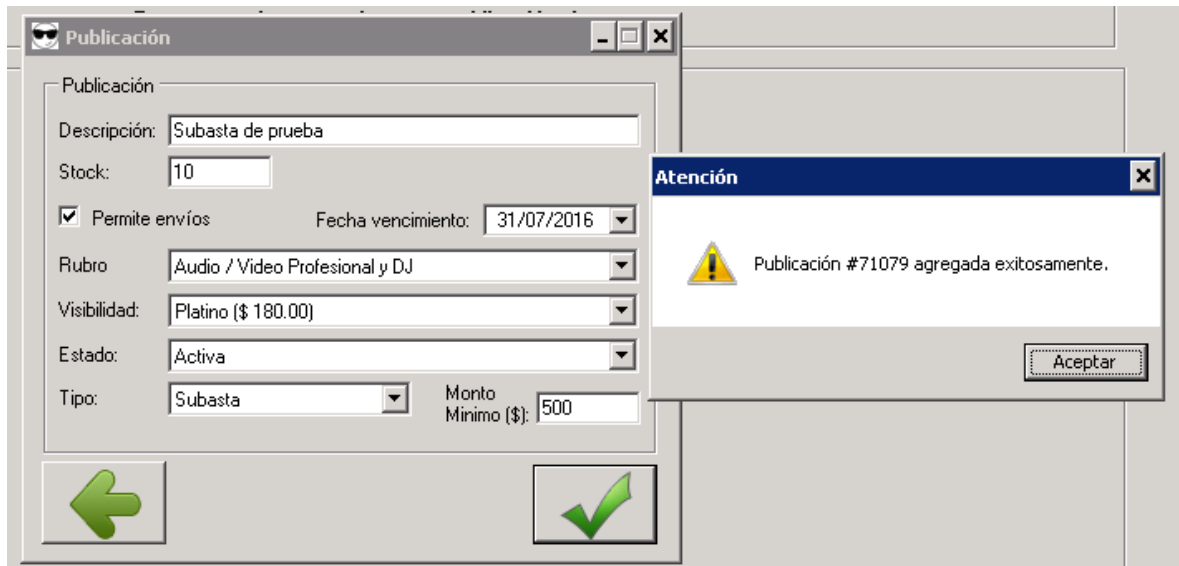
Publicación

Publicación

Descripción: Subasta de prueba

Stock: 10

Permite envíos

Fecha vencimiento: 31/07/2016

Rubro Audio / Video Profesional y DJ

Visibilidad: Platino ($ 180.00)

Estado: Activa

Tipo: Subasta

Monto Minimo ($): 500

Atención

Publicación #71079 agregada exitosamente.

Aceptar